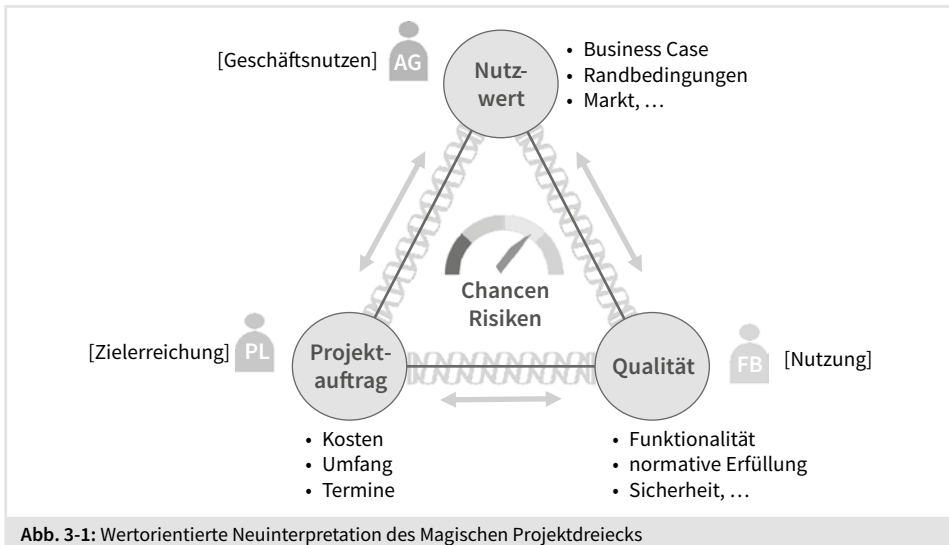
[Geschäftsnutzen] AG

Nutzwert

• Business Case
• Randbedingungen
• Markt, …

Chancen
Risiken

[Zielerreichung] PL

Projektauftrag

Qualität

FB [Nutzung]

• Kosten
• Umfang
• Termine

• Funktionalität
• normative Erfüllung
• Sicherheit, …

**Abb. 3-1:** Wertorientierte Neuinterpretation des Magischen Projektdreiecks